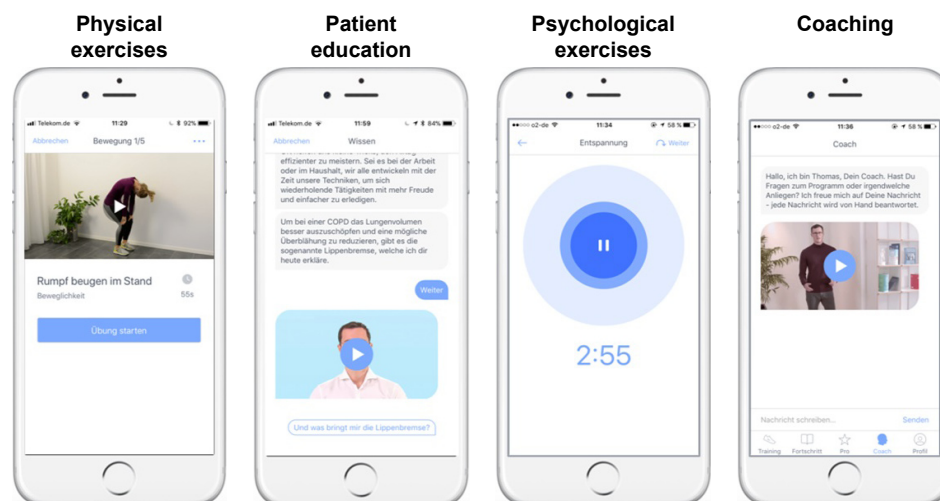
Physical exercises

Telekom.de 11:29 92%

Abbrechen Bewegung 1/5 ...

Rumpf beugen im Stand

Beweglichkeit 55s

Übung starten

Patient education

Telekom.de 11:59 84%

Abbrechen Wissen

effizienter zu meistern. Sei es bei der Arbeit oder im Haushalt, wir alle entwickeln mit der Zeit unsere Techniken, um sich wiederholende Tätigkeiten mit mehr Freude und einfacher zu erledigen.

Um bei einer COPD das Lungenvolumen besser auszuschöpfen und eine mögliche Überblähung zu reduzieren, gibt es die sogenannte Lippenbremse, welche ich dir heute erkläre.

Weiter

Und was bringt mir die Lippenbremse?

Psychological exercises

o2-de 11:34 58 %

Entspannung Weiter

2:55

Coaching

o2-de 11:36 58 %

Coach

Hallo, ich bin Thomas, Dein Coach. Hast Du Fragen zum Programm oder irgendwelche Anliegen? Ich freue mich auf Deine Nachricht - jede Nachricht wird von Hand beantwortet.

Nachricht schreiben... Senden

Training Fortschritt Pro Coach Profil